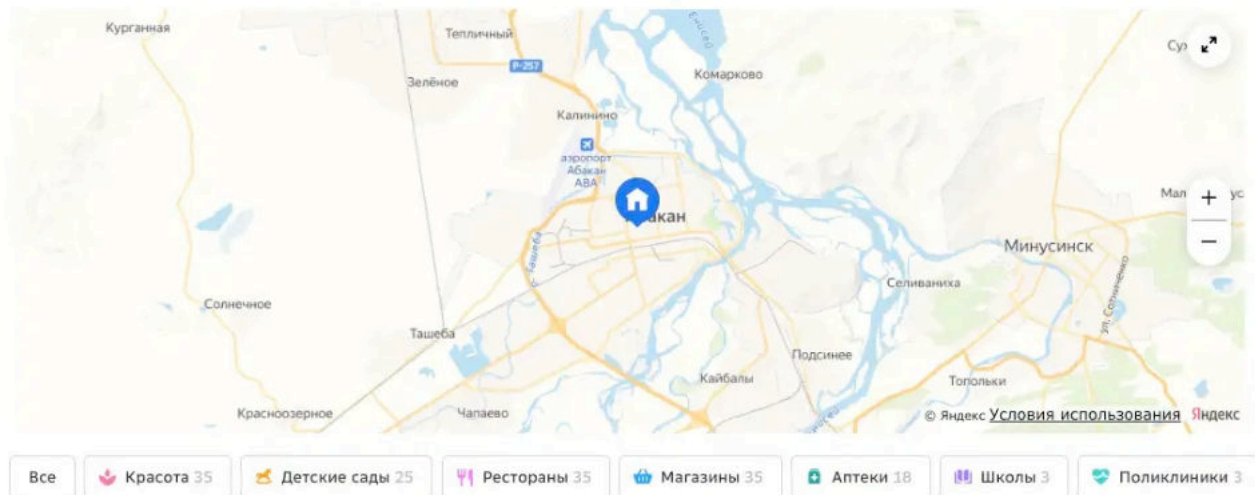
Курганная
Тепличный
Р-257
Зелёное
Комарково
Калинино
аэропорт Абакан ABA
Абакан
Су
Мал
+
−
Минусинск
Селиваниха
Солнечное
Ташеба
Подсинее
Кайбалы
Топольки
ул. Солнечная
Красноозерное
Чапаево
© Яндекс Условия использования Яндекс

Все
Красота 35
Детские сады 25
Рестораны 35
Магазины 35
Аптеки 18
Школы 3
Поликлиники 3